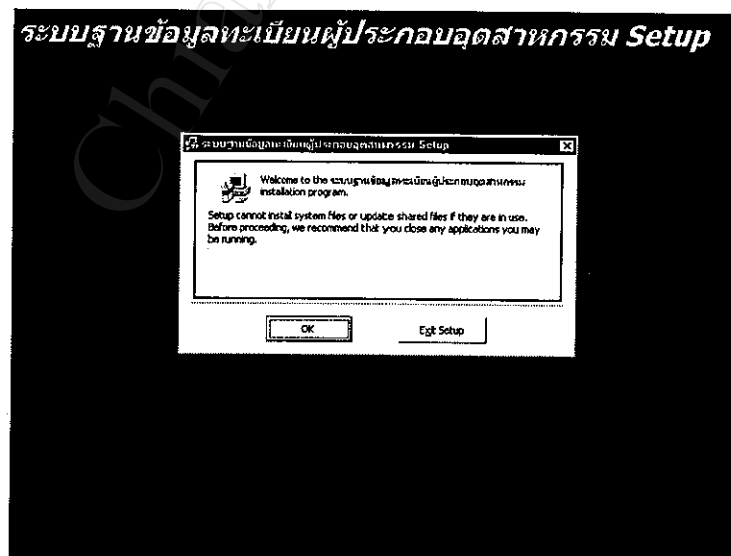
ระบบฐานข้อมูลทะเบียนผู้ประกอบอุตสาหกรรม Setup

ระบบฐานข้อมูลทะเบียนผู้ประกอบอุตสาหกรรม Setup

Welcome to the ระบบฐานข้อมูลทะเบียนผู้ประกอบอุตสาหกรรม installation program.

Setup cannot install system files or update shared files if they are in use. Before proceeding, we recommend that you close any applications you may be running.

OK

Exit Setup